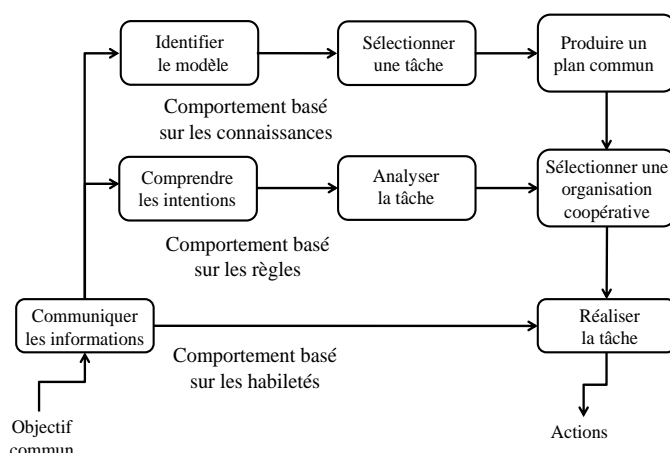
Identifier le modèle

Sélectionner une tâche

Produire un plan commun

Comportement basé sur les connaissances

Comprendre les intentions

Analyser la tâche

Sélectionner une organisation coopérative

Comportement basé sur les règles

Communiquer les informations

Réaliser la tâche

Comportement basé sur les habiletés

Objectif commun

Actions